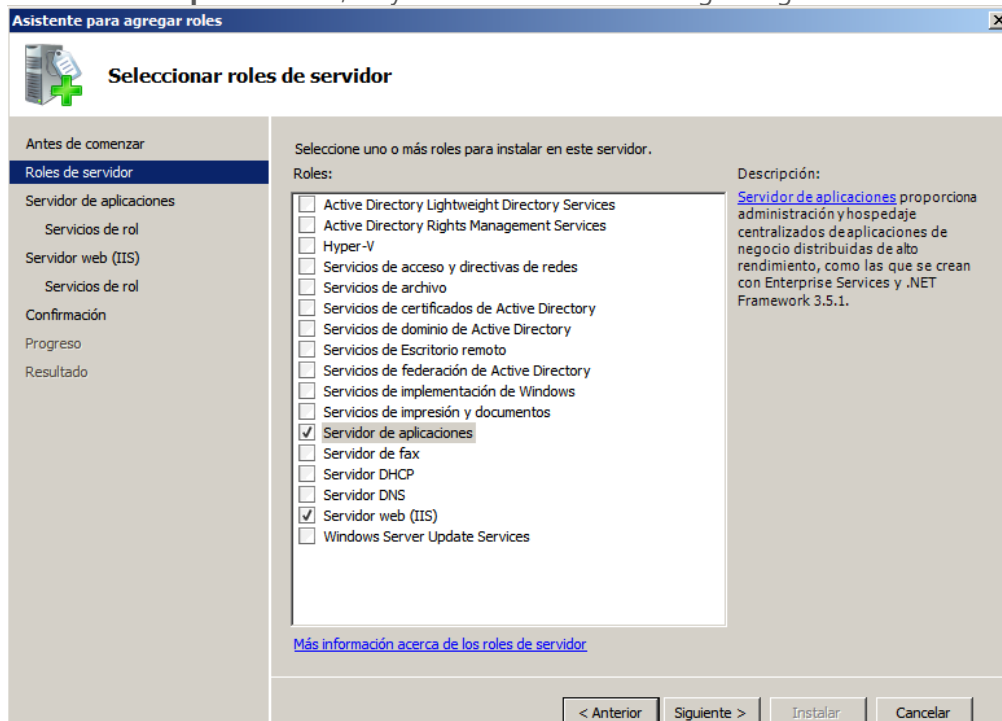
Asistente para agregar roles

Seleccionar roles de servidor

Antes de comenzar
Roles de servidor
Servidor de aplicaciones
Servicios de rol
Servidor web (IIS)
Servicios de rol
Confirmación
Progreso
Resultado

Seleccione uno o más roles para instalar en este servidor.

Roles:

Active Directory Lightweight Directory Services
Active Directory Rights Management Services
Hyper-V
Servicios de acceso y directivas de redes
Servicios de archivo
Servicios de certificados de Active Directory
Servicios de dominio de Active Directory
Servicios de Escritorio remoto
Servicios de federación de Active Directory
Servicios de implementación de Windows
Servicios de impresión y documentos
✓ Servidor de aplicaciones
Servidor de fax
Servidor DHCP
Servidor DNS
✓ Servidor web (IIS)
Windows Server Update Services

Descripción:

Servidor de aplicaciones proporciona administración y hospedaje centralizados de aplicaciones de negocio distribuidas de alto rendimiento, como las que se crean con Enterprise Services y .NET Framework 3.5.1.

Más información acerca de los roles de servidor

< Anterior  Siguiente >  Instalar  Cancelar